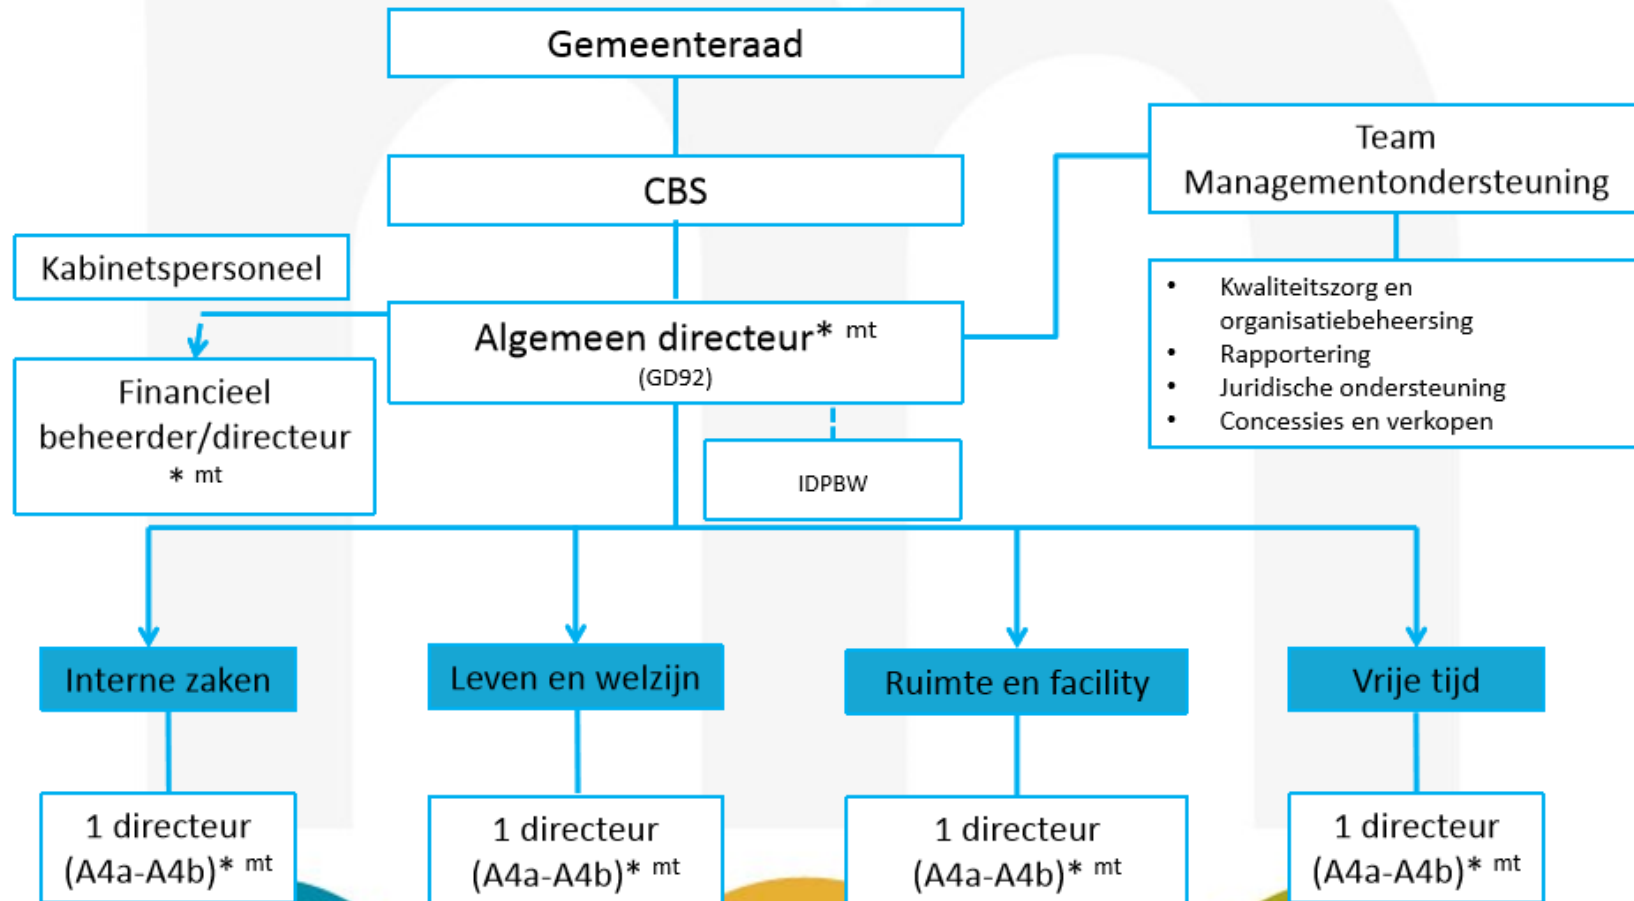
Gemeenteraad

CBS

Team Managementondersteuning

Kabinetspersoneel

Algemeen directeur* $^{mt}$
(GD92)

- Kwaliteitszorg en organisatiebeheersing
- Rapportering
- Juridische ondersteuning
- Concessies en verkopen

Financieel beheerder/directeur
* mt

IDPBW

Interne zaken

Leven en welzijn

Ruimte en facility

Vrije tijd

1 directeur (A4a-A4b)* $^{mt}$

1 directeur (A4a-A4b)* $^{mt}$

1 directeur (A4a-A4b)* $^{mt}$

1 directeur (A4a-A4b)* $^{mt}$